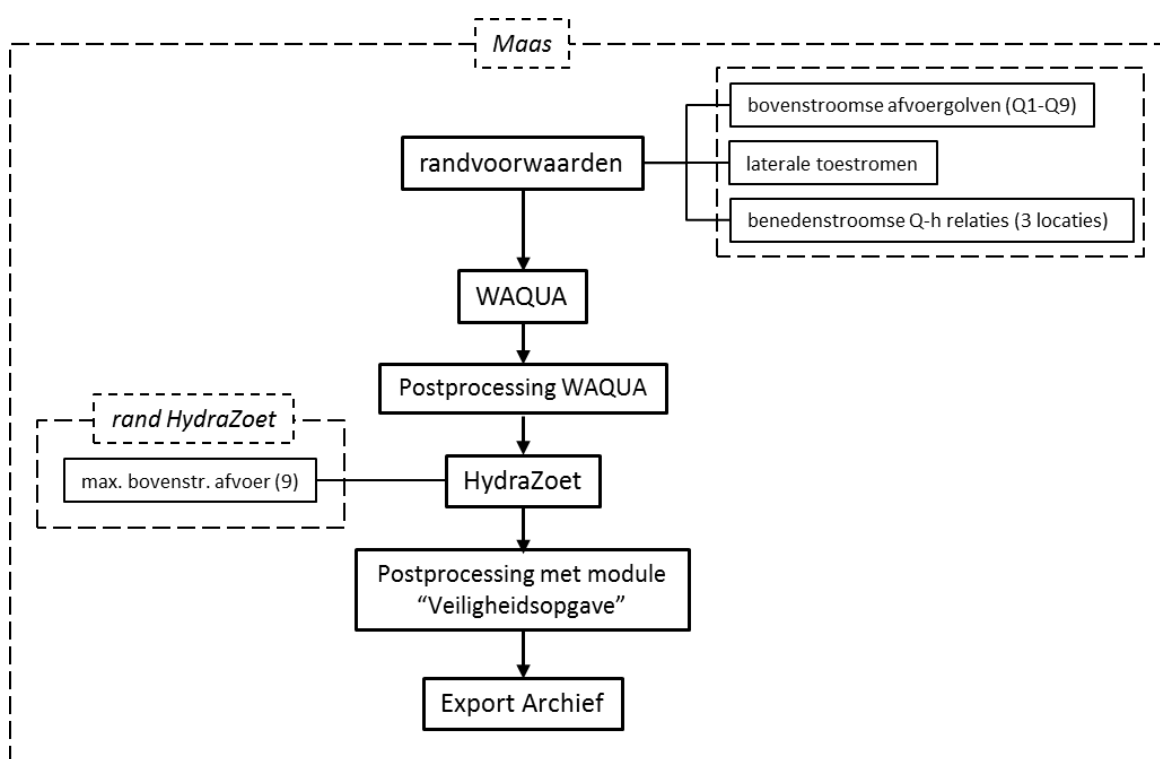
Maas

bovenstroomse afvoergolven (Q1-Q9)

randvoorwaarden

laterale toestromen

benedenstroomse Q-h relaties (3 locaties)

WAQUA

Postprocessing WAQUA

rand HydraZoet

max. bovenstr. afvoer (9)

HydraZoet

Postprocessing met module "Veiligheidsopgave"

Export Archief